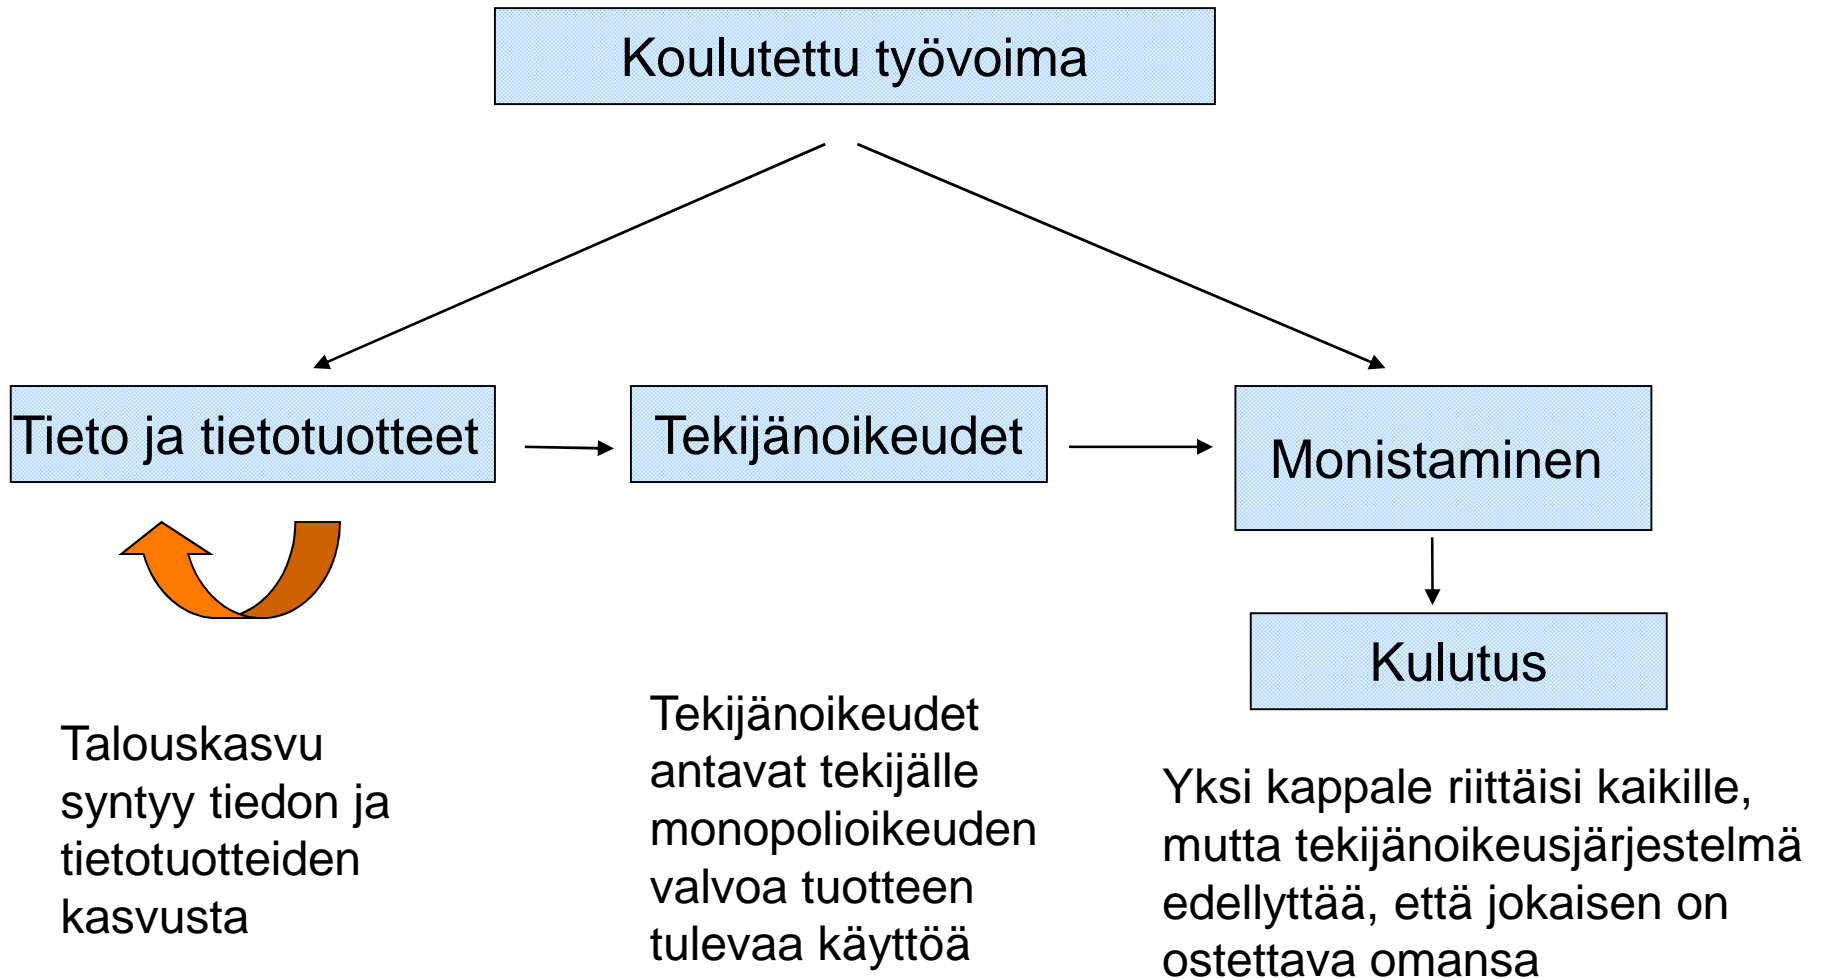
Koulutettu työvoima

Tieto ja tietotuotteet

Tekijänoikeudet

Monistaminen

Kulutus

Talouskasvu syntyy tiedon ja tietotuotteiden kasvusta

Tekijänoikeudet antavat tekijälle monopolioikeuden valvoa tuotteen tulevaa käyttöä

Yksi kappale riittäisi kaikille, mutta tekijänoikeusjärjestelmä edellyttää, että jokaisen on ostettava omansa